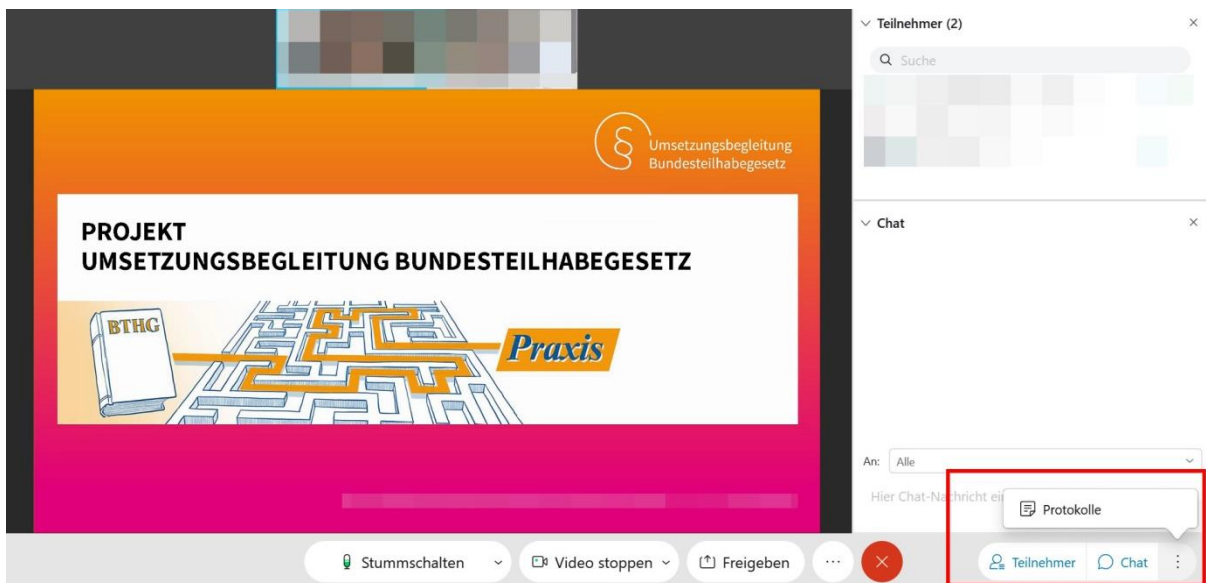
Umsetzungsbegleitung
Bundesteilhabegesetz

PROJEKT
UMSETZUNGSBEGLEITUNG BUNDESTEILHABEGESETZ

BTHG

Praxis

Teilnehmer (2)

Suche

Chat

An: Alle

Hier Chat-Nachricht ei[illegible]

Protokolle

Stummschalten

Video stoppen

Freigeben

Teilnehmer

Chat